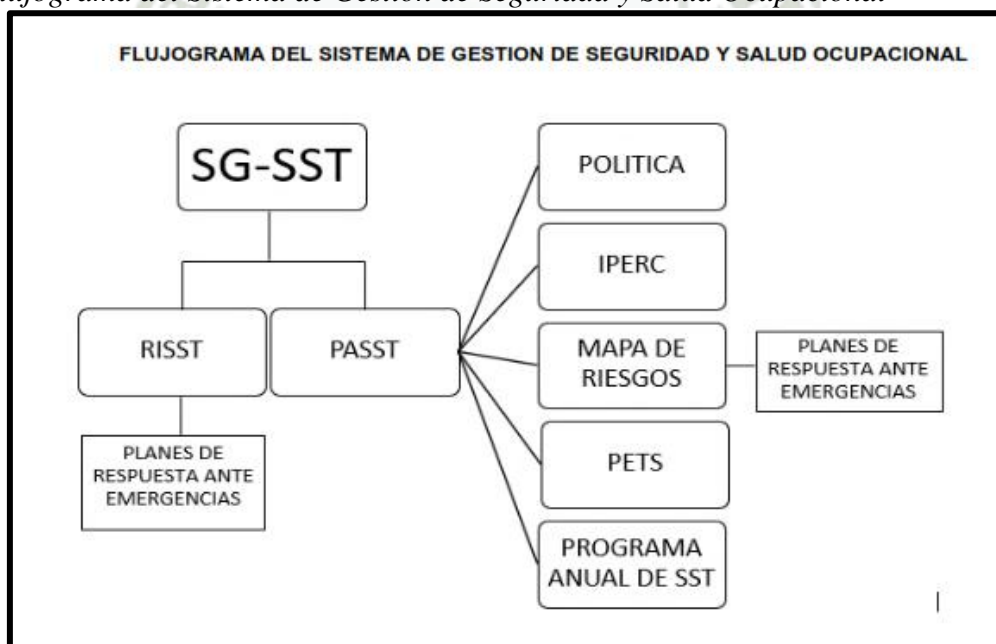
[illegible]ujograma del Sistema de Gestión de Seguridad y Salud Ocupacional

FLUJOGRAMA DEL SISTEMA DE GESTION DE SEGURIDAD Y SALUD OCUPACIONAL

SG-SST

RISST

PASST

PLANES DE RESPUESTA ANTE EMERGENCIAS

POLITICA

IPERC

MAPA DE RIESGOS

PLANES DE RESPUESTA ANTE EMERGENCIAS

PETS

PROGRAMA ANUAL DE SST